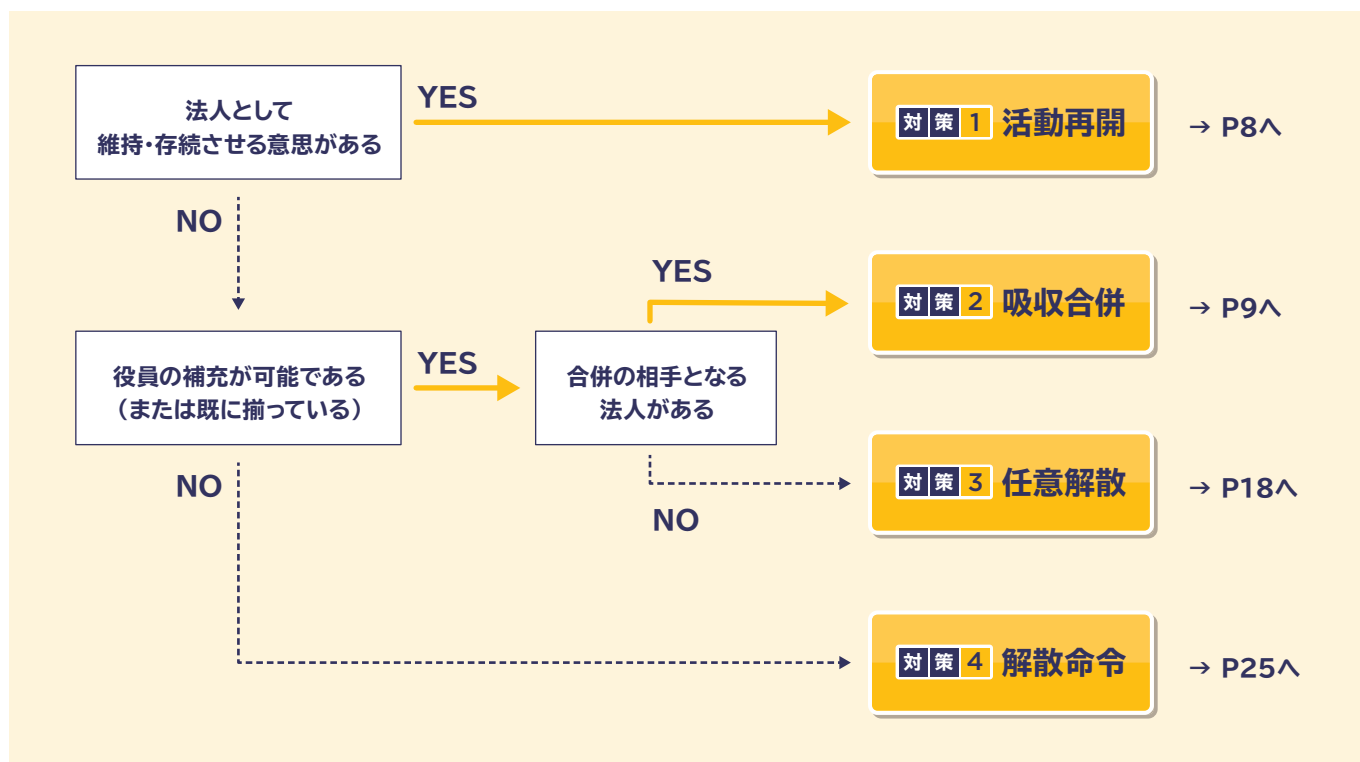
法人として
維持・存続させる意思がある

YES

対 策 1 活動再開

→ P8へ

NO

YES

対 策 2 吸収合併

→ P9へ

役員の補充が可能である
（または既に揃っている）

YES

合併の相手となる
法人がある

対 策 3 任意解散

→ P18へ

NO

NO

対 策 4 解散命令

→ P25へ